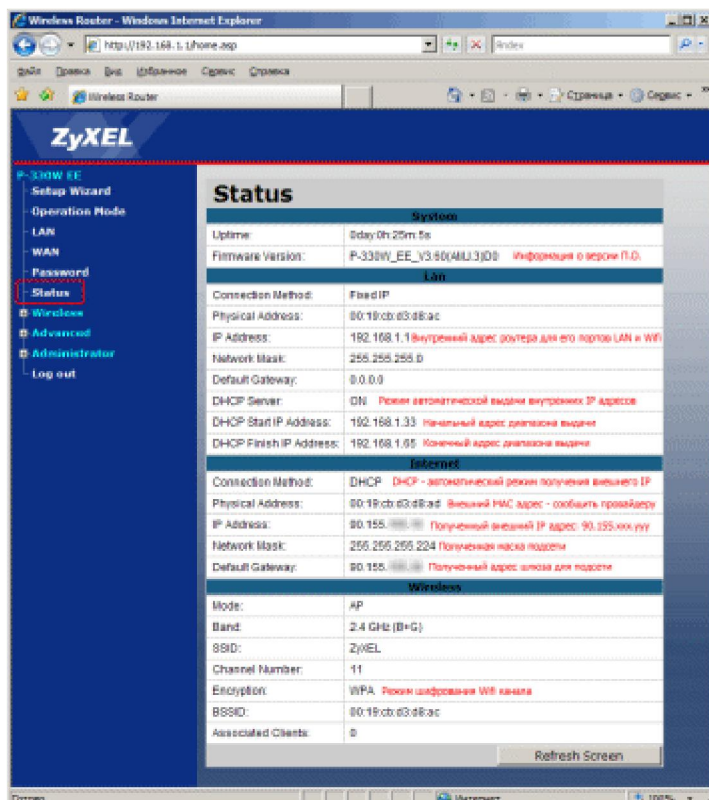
Wireless Router - Windows Internet Explorer

http://192.168.1.1/home.asp

Yandex

Файл Правка Вид Избранное Сервис Справка

Wireless Router

Страница Сервис

ZyXEL

P-330W EE
Setup Wizard
Operation Mode
LAN
WAN
Password
Status
Wireless
Advanced
Administrator
Log out

Status

| System | |
|---|---|
| Uptime: | 0day:0h:25m:5s |
| Firmware Version: | P-330W_EE_V3.60(AIILI.3)D0 Информация о версии П.О. |
| **Lan** | |
| Connection Method: | Fixed IP |
| Physical Address: | 00:19:cb:d3:d8:ac |
| IP Address: | 192.168.1.1 Внутренний адрес роутера для его портов LAN и Wifi |
| Network Mask: | 255.255.255.0 |
| Default Gateway: | 0.0.0.0 |
| DHCP Server: | ON Режим автоматической выдачи внутренних IP адресов |
| DHCP Start IP Address: | 192.168.1.33 Начальный адрес диапазона выдачи |
| DHCP Finish IP Address: | 192.168.1.65 Конечный адрес диапазона выдачи |
| **Internet** | |
| Connection Method: | DHCP DHCP - автоматический режим получения внешнего IP |
| Physical Address: | 00:19:cb:d3:d8:ad Внешний MAC адрес - сообщить провайдеру |
| IP Address: | 90.155.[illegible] Полученный внешний IP адрес: 90.155.xxx.yyy |
| Network Mask: | 255.255.255.224 Полученная маска подсети |
| Default Gateway: | 90.155.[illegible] Полученный адрес шлюза для подсети |
| **Wireless** | |
| Mode: | AP |
| Band: | 2.4 GHz (B+G) |
| SSID: | ZyXEL |
| Channel Number: | 11 |
| Encryption: | WPA Режим шифрования Wifi канала |
| BSSID: | 00:19:cb:d3:d8:ac |
| Associated Clients: | 0 |

Refresh Screen

Готово Интернет 100%